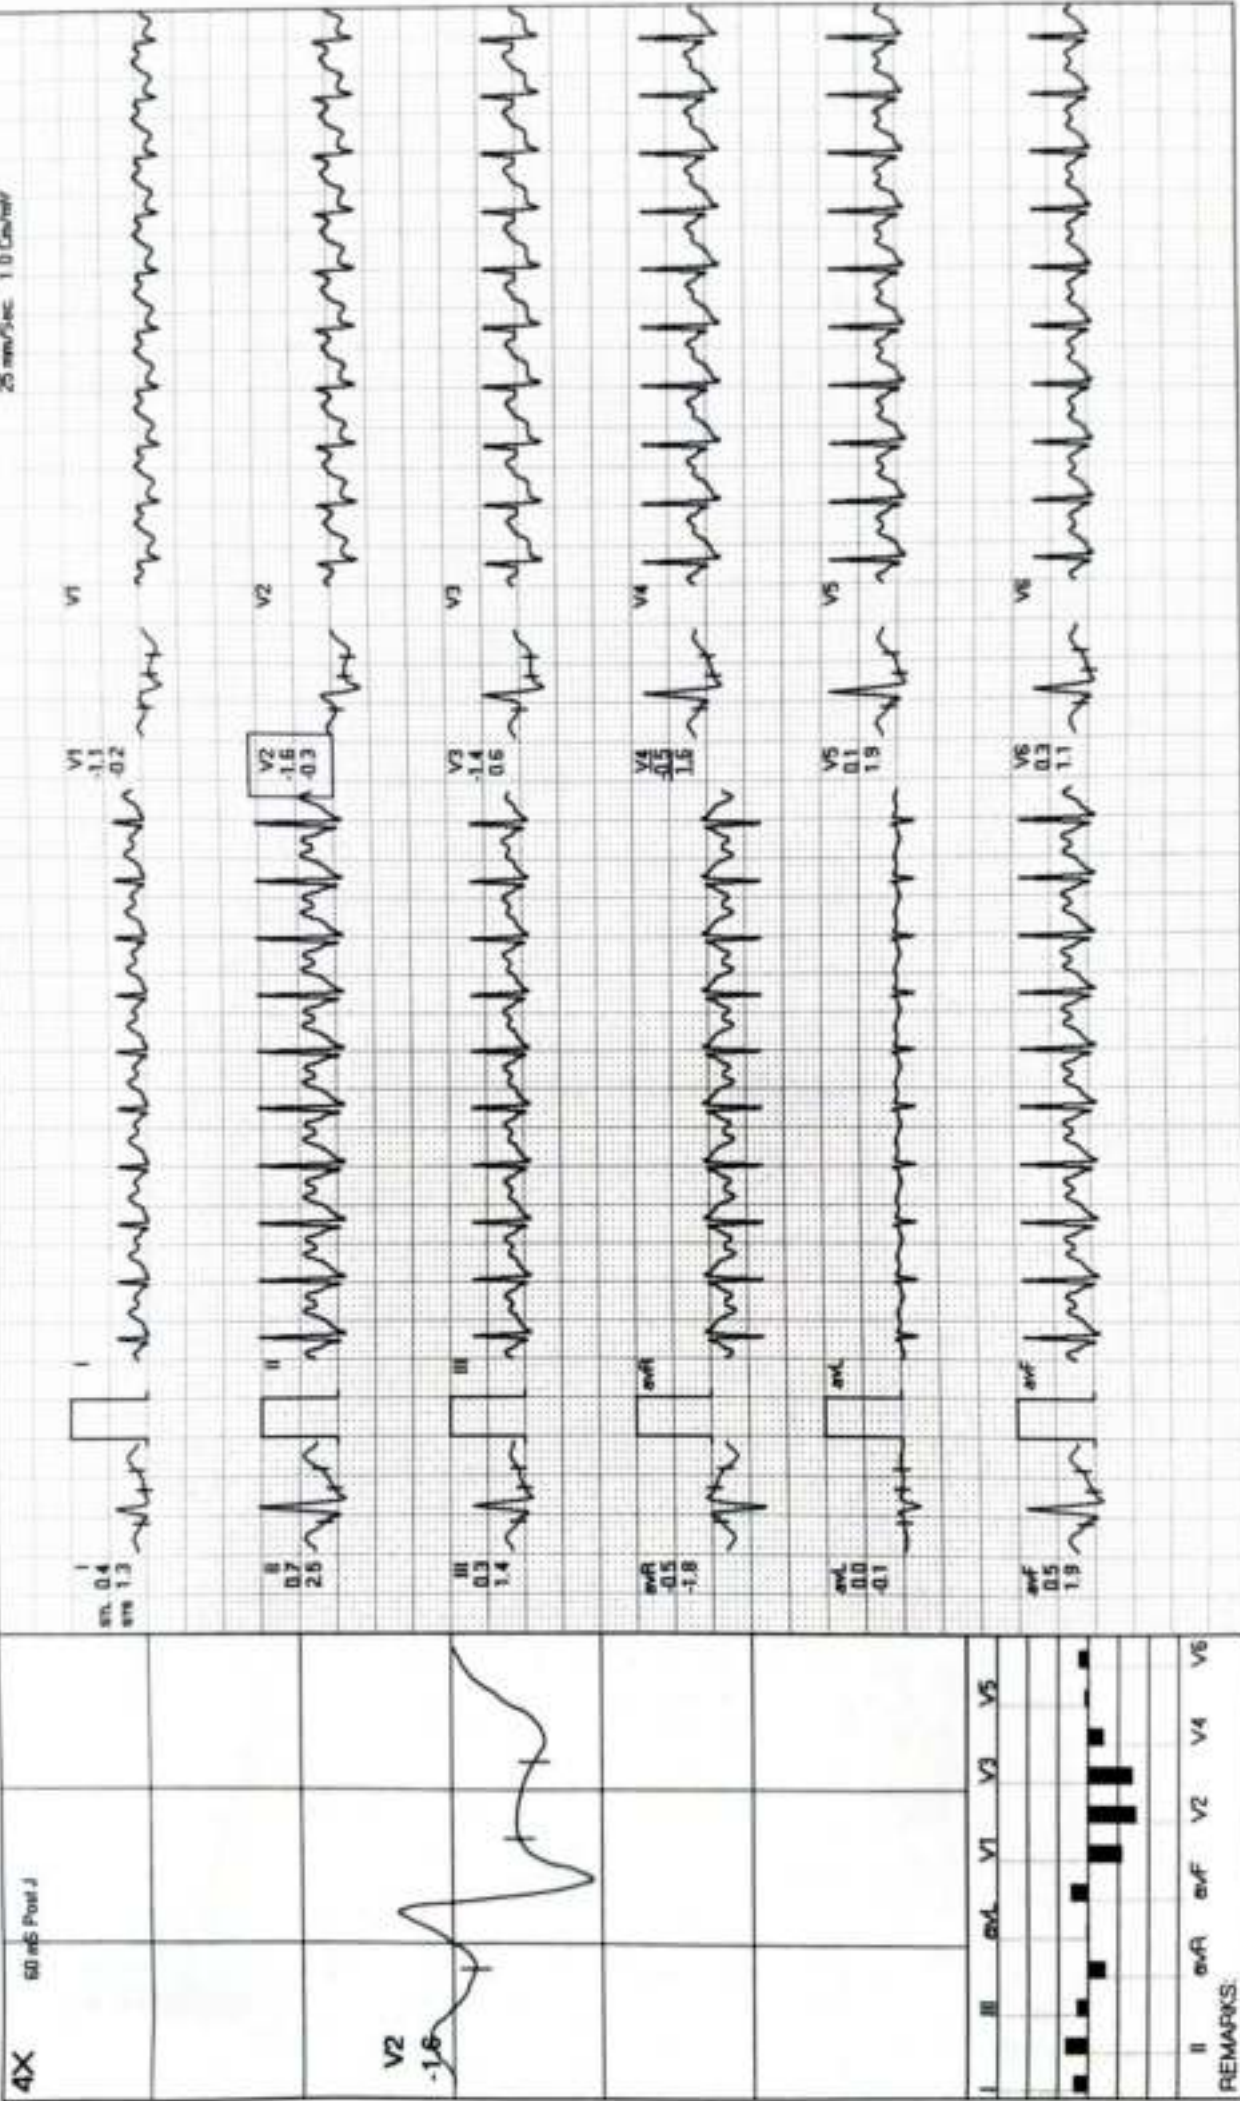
4X
60 mS Post J
V2
-1.6
I II III aVR aVL aVF V1 V2 V3 V4 V5 V6
REMARKS:
25 mm/Sec 1.0 Cm/mV
I
sm 0.4
sts 1.3
I
V1
-1.1
-0.2
V1
II
0.7
2.5
II
V2
-1.6
-0.3
V2
III
0.3
1.4
III
V3
-1.4
0.6
V3
aVR
-0.5
-1.8
aVR
V4
-0.5
1.5
V4
aVL
0.0
-0.1
aVL
V5
0.1
1.9
V5
aVF
0.5
1.9
aVF
V6
0.3
1.1
V6